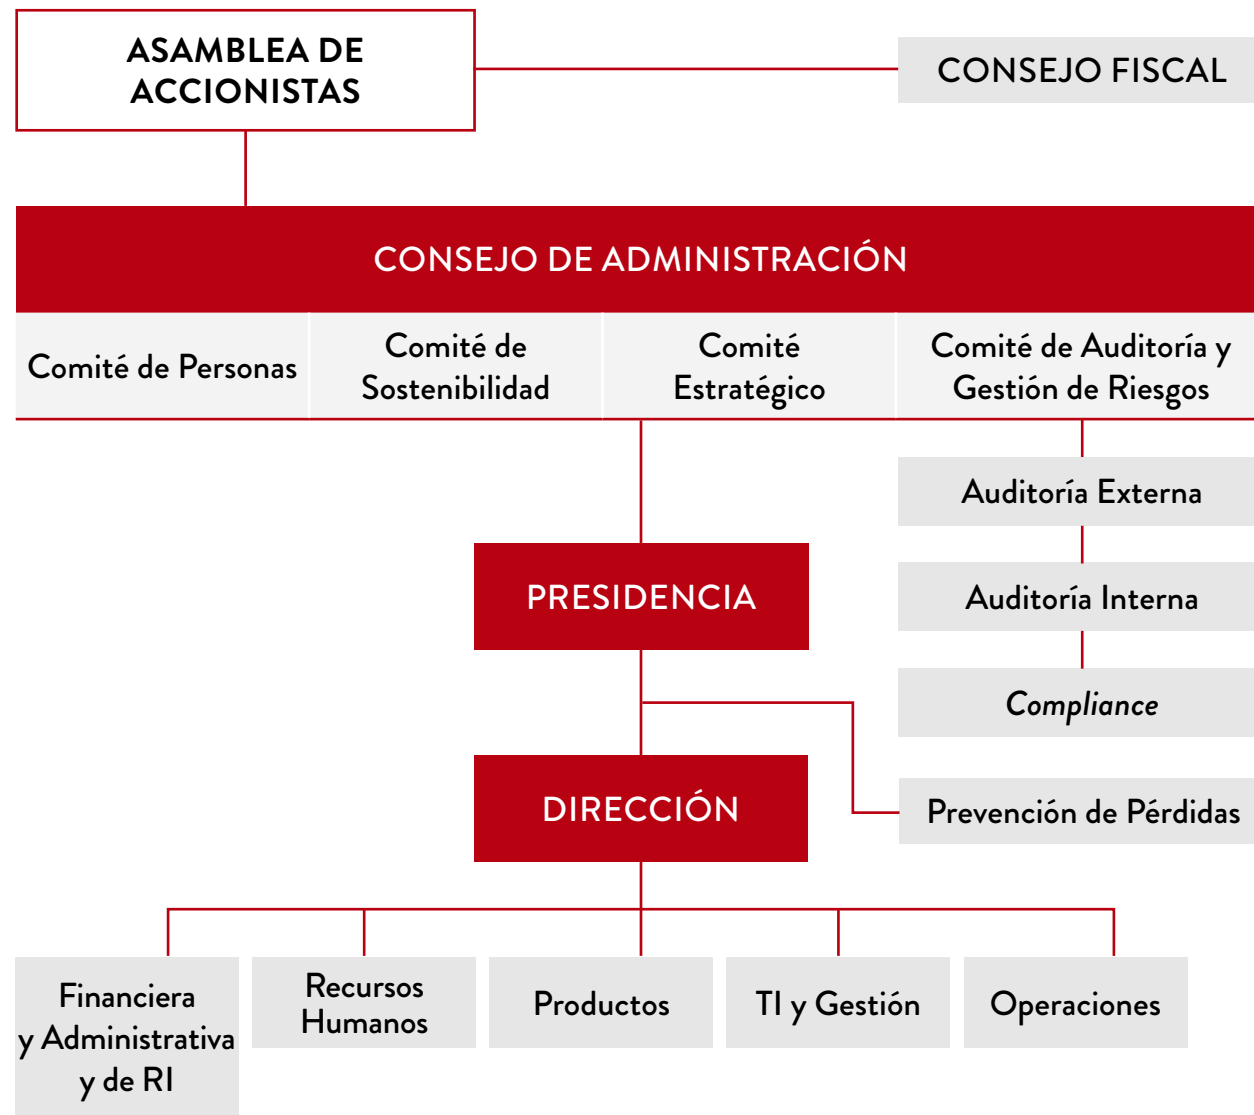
ASAMBLEA DE ACCIONISTAS

CONSEJO FISCAL

CONSEJO DE ADMINISTRACIÓN

Comité de Personas

Comité de Sostenibilidad

Comité Estratégico

Comité de Auditoría y Gestión de Riesgos

Auditoría Externa

Auditoría Interna

*Compliance*

PRESIDENCIA

DIRECCIÓN

Prevención de Pérdidas

Financiera y Administrativa y de RI

Recursos Humanos

Productos

TI y Gestión

Operaciones